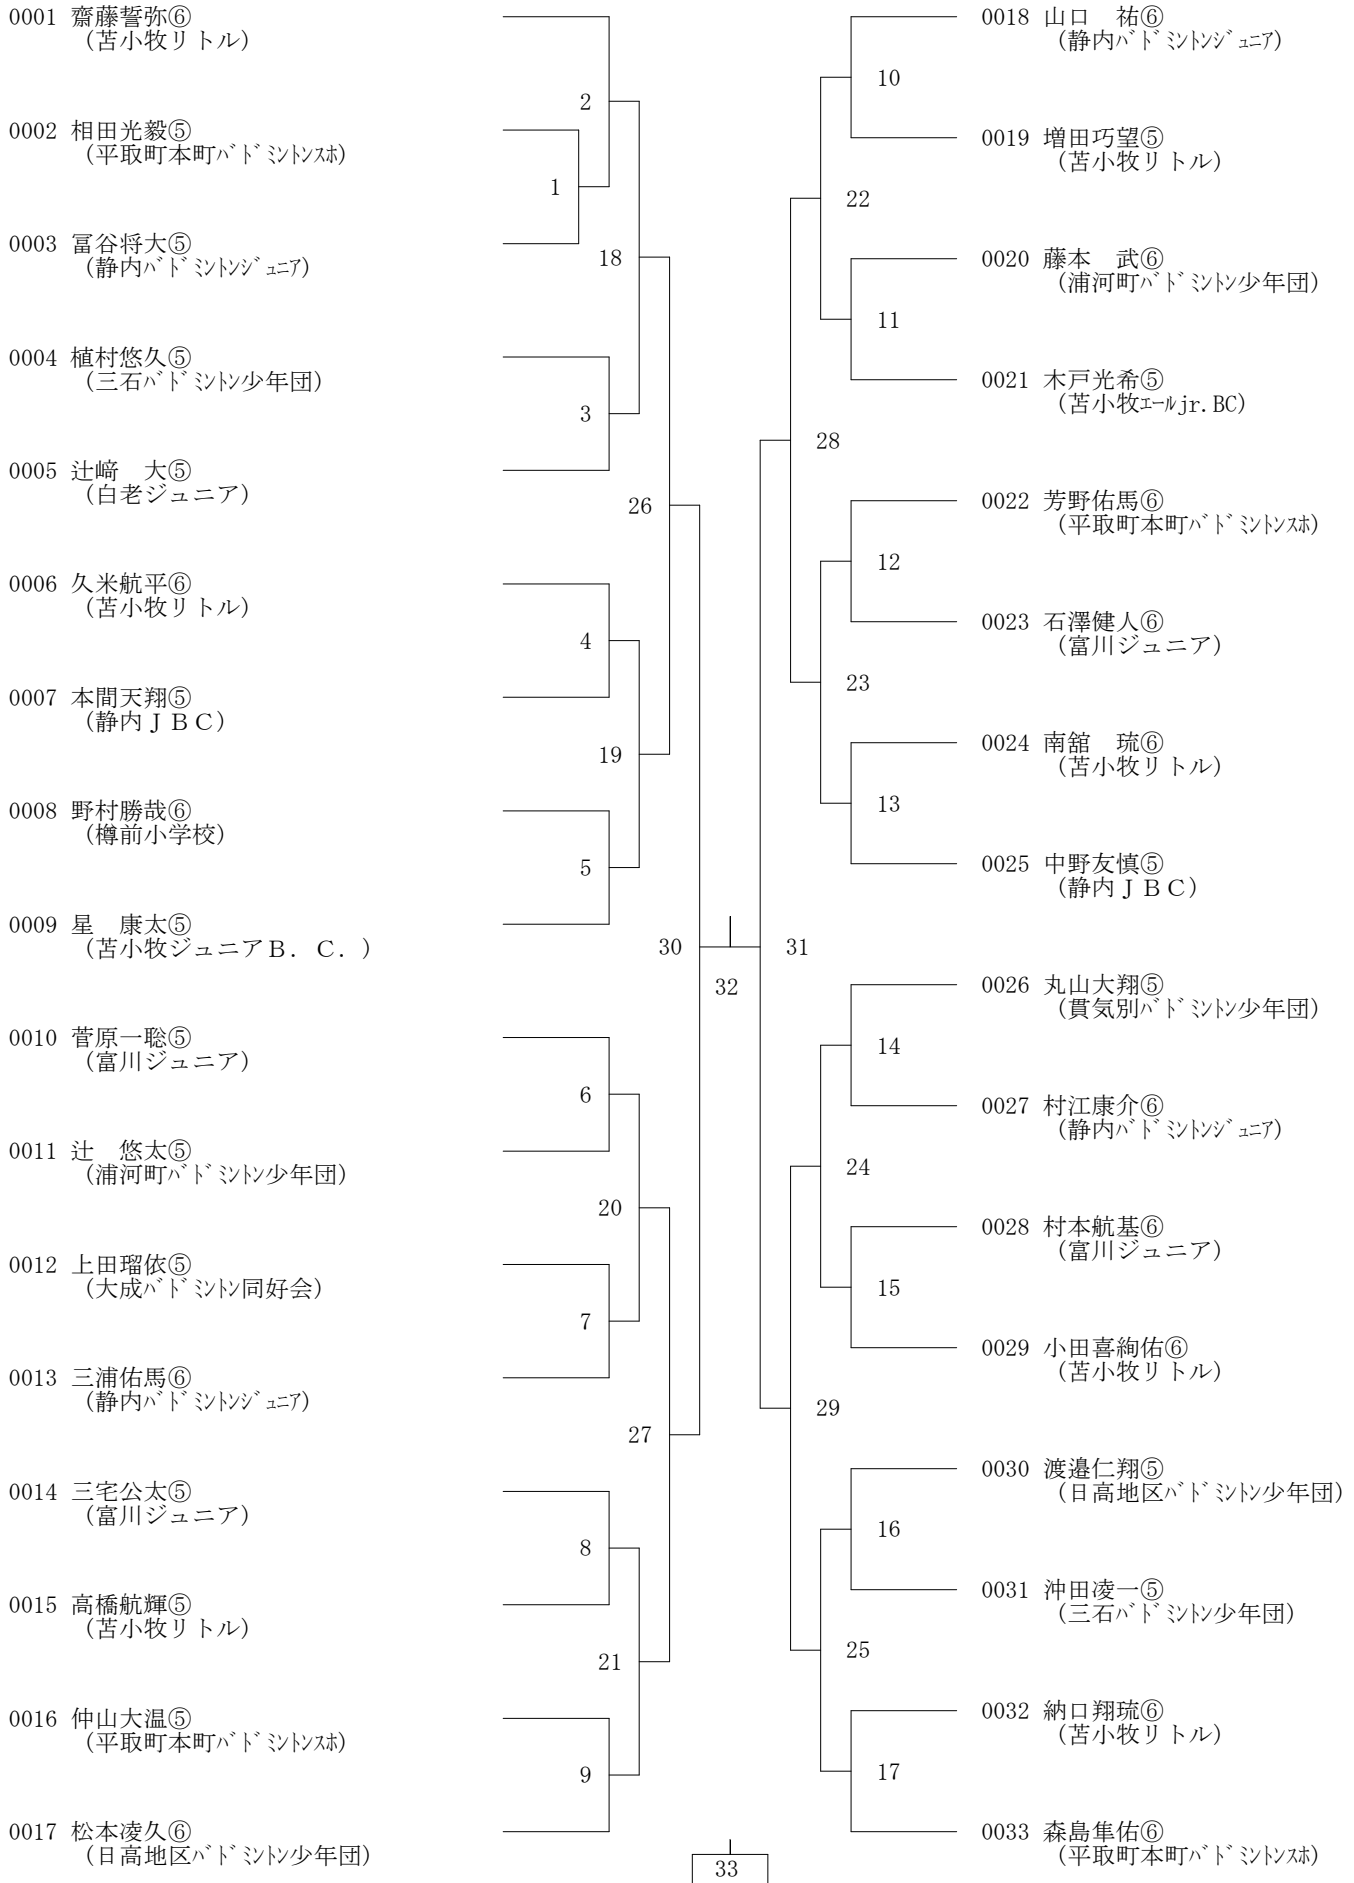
0001 齋藤誓弥⑥
（苫小牧リトル）

0002 相田光毅⑤
（平取町本町ﾊﾞﾄﾞﾐﾝﾄﾝｽﾎ）

0003 冨谷将大⑤
（静内ﾊﾞﾄﾞﾐﾝﾄﾝｼﾞｭﾆｱ）

0004 植村悠久⑤
（三石ﾊﾞﾄﾞﾐﾝﾄﾝ少年団）

0005 辻﨑　大⑤
（白老ジュニア）

0006 久米航平⑥
（苫小牧リトル）

0007 本間天翔⑤
（静内ＪＢＣ）

0008 野村勝哉⑥
（樽前小学校）

0009 星　康太⑤
（苫小牧ジュニアＢ．Ｃ．）

0010 菅原一聡⑤
（富川ジュニア）

0011 辻　悠太⑤
（浦河町ﾊﾞﾄﾞﾐﾝﾄﾝ少年団）

0012 上田瑠依⑤
（大成ﾊﾞﾄﾞﾐﾝﾄﾝ同好会）

0013 三浦佑馬⑥
（静内ﾊﾞﾄﾞﾐﾝﾄﾝｼﾞｭﾆｱ）

0014 三宅公太⑤
（富川ジュニア）

0015 高橋航輝⑤
（苫小牧リトル）

0016 仲山大温⑤
（平取町本町ﾊﾞﾄﾞﾐﾝﾄﾝｽﾎ）

0017 松本凌久⑥
（日高地区ﾊﾞﾄﾞﾐﾝﾄﾝ少年団）

2
1
18
3
26
4
19
5
30
32
31
6
20
7
27
8
21
9
33

10
22
11
28
12
23
13
14
24
15
29
16
25
17

0018 山口　祐⑥
（静内ﾊﾞﾄﾞﾐﾝﾄﾝｼﾞｭﾆｱ）

0019 増田巧望⑤
（苫小牧リトル）

0020 藤本　武⑥
（浦河町ﾊﾞﾄﾞﾐﾝﾄﾝ少年団）

0021 木戸光希⑤
（苫小牧ｴｰﾙjr.BC）

0022 芳野佑馬⑥
（平取町本町ﾊﾞﾄﾞﾐﾝﾄﾝｽﾎ）

0023 石澤健人⑥
（富川ジュニア）

0024 南舘　琉⑥
（苫小牧リトル）

0025 中野友慎⑤
（静内ＪＢＣ）

0026 丸山大翔⑤
（貫気別ﾊﾞﾄﾞﾐﾝﾄﾝ少年団）

0027 村江康介⑥
（静内ﾊﾞﾄﾞﾐﾝﾄﾝｼﾞｭﾆｱ）

0028 村本航基⑥
（富川ジュニア）

0029 小田喜絢佑⑥
（苫小牧リトル）

0030 渡邉仁翔⑤
（日高地区ﾊﾞﾄﾞﾐﾝﾄﾝ少年団）

0031 沖田凌一⑤
（三石ﾊﾞﾄﾞﾐﾝﾄﾝ少年団）

0032 納口翔琉⑥
（苫小牧リトル）

0033 森島隼佑⑥
（平取町本町ﾊﾞﾄﾞﾐﾝﾄﾝｽﾎ）